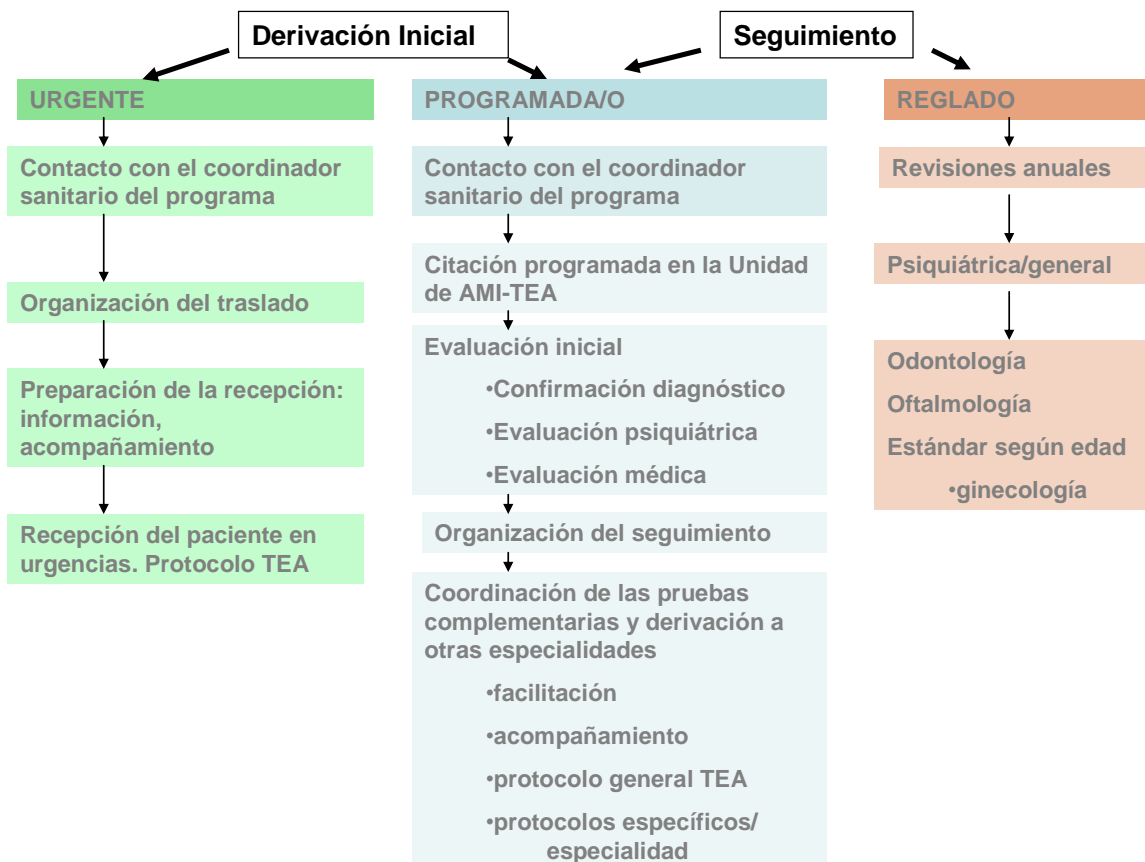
Derivación Inicial

Seguimiento

URGENTE

Contacto con el coordinador sanitario del programa

Organización del traslado

Preparación de la recepción: información, acompañamiento

Recepción del paciente en urgencias. Protocolo TEA

PROGRAMADA/O

Contacto con el coordinador sanitario del programa

Citación programada en la Unidad de AMI-TEA

Evaluación inicial

•Confirmación diagnóstico

•Evaluación psiquiátrica

•Evaluación médica

Organización del seguimiento

Coordinación de las pruebas complementarias y derivación a otras especialidades

•facilitación

•acompañamiento

•protocolo general TEA

•protocolos específicos/ especialidad

REGLADO

Revisiones anuales

Psiquiátrica/general

Odontología

Oftalmología

Estándar según edad

•ginecología